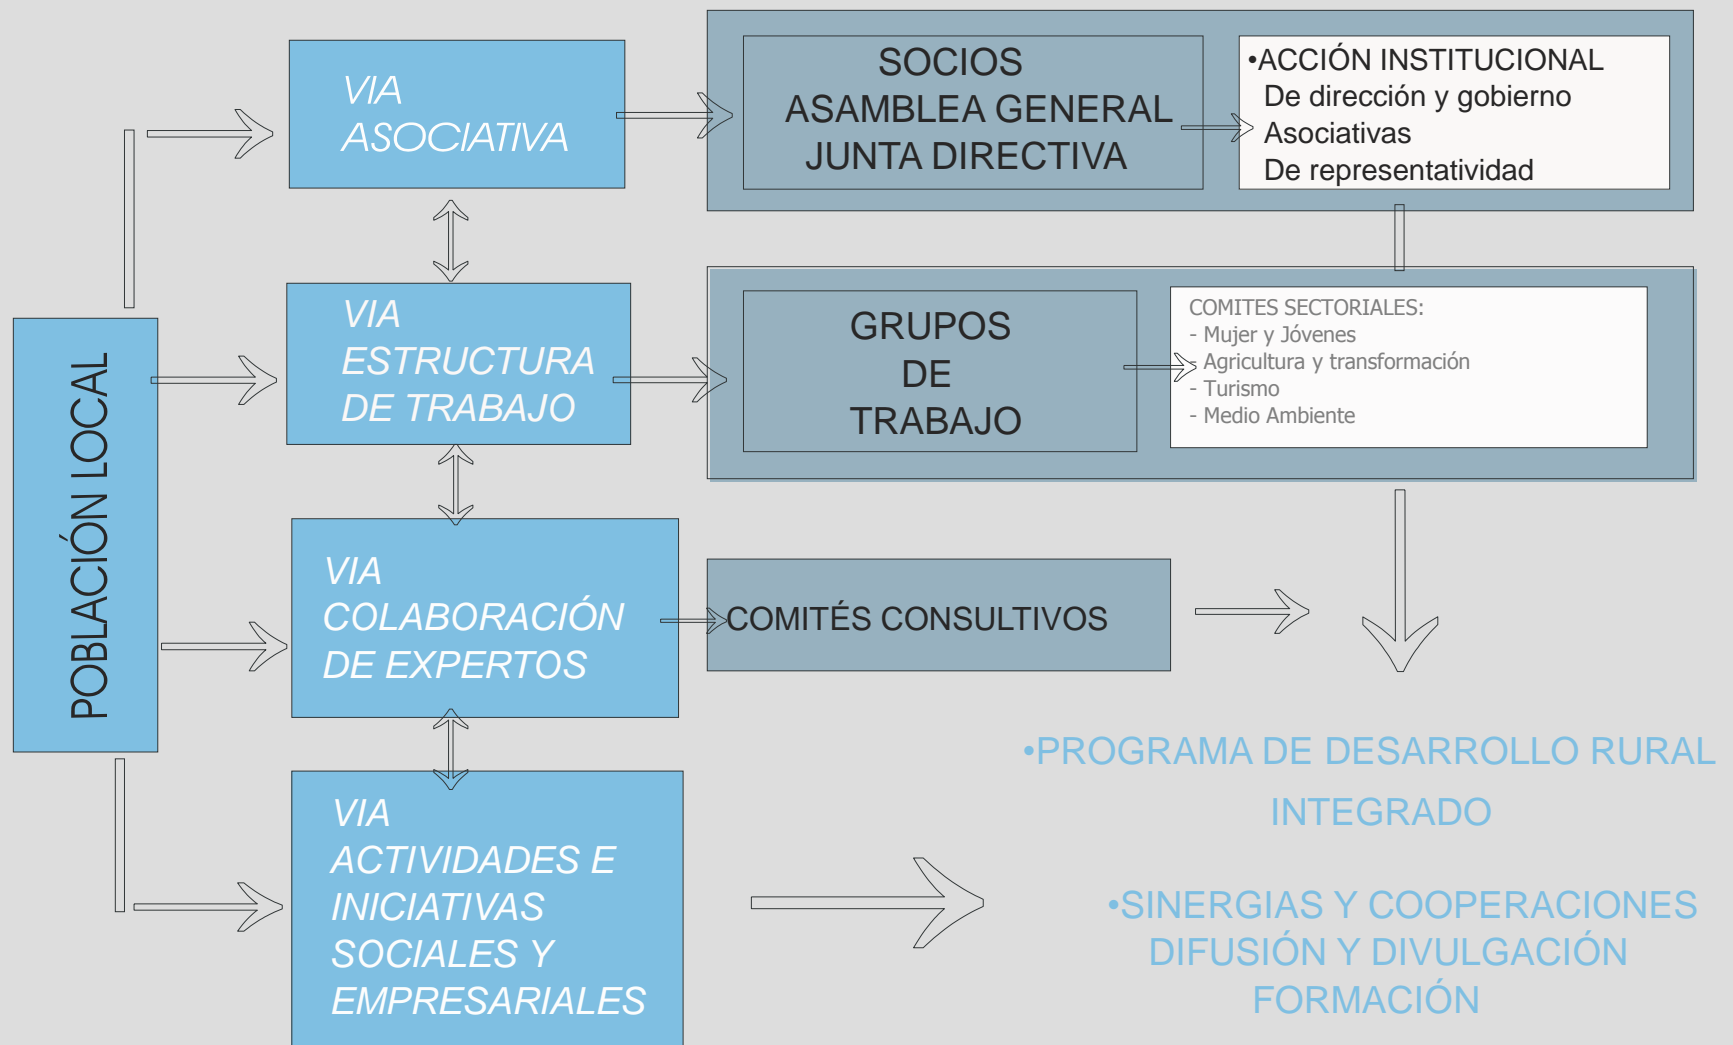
POBLACIÓN LOCAL

VIA ASOCIATIVA

SOCIOS
ASAMBLEA GENERAL
JUNTA DIRECTIVA

•ACCIÓN INSTITUCIONAL
De dirección y gobierno
Asociativas
De representatividad

VIA ESTRUCTURA DE TRABAJO

GRUPOS DE TRABAJO

COMITES SECTORIALES:
- Mujer y Jóvenes
- Agricultura y transformación
- Turismo
- Medio Ambiente

VIA COLABORACIÓN DE EXPERTOS

COMITÉS CONSULTIVOS

VIA ACTIVIDADES E INICIATIVAS SOCIALES Y EMPRESARIALES

•PROGRAMA DE DESARROLLO RURAL INTEGRADO

•SINERGIAS Y COOPERACIONES
DIFUSIÓN Y DIVULGACIÓN
FORMACIÓN